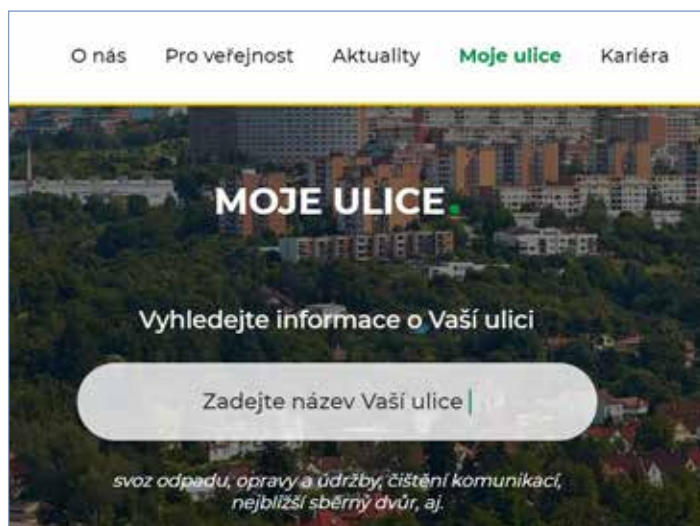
O nás Pro veřejnost Aktuality Moje ulice Kariéra

MOJE ULICE.

Vyhledejte informace o Vaší ulici

Zadejte název Vaší ulice

svoz odpadu, opravy a údržby, čištění komunikací, nejbližší sběrný dvůr, aj.